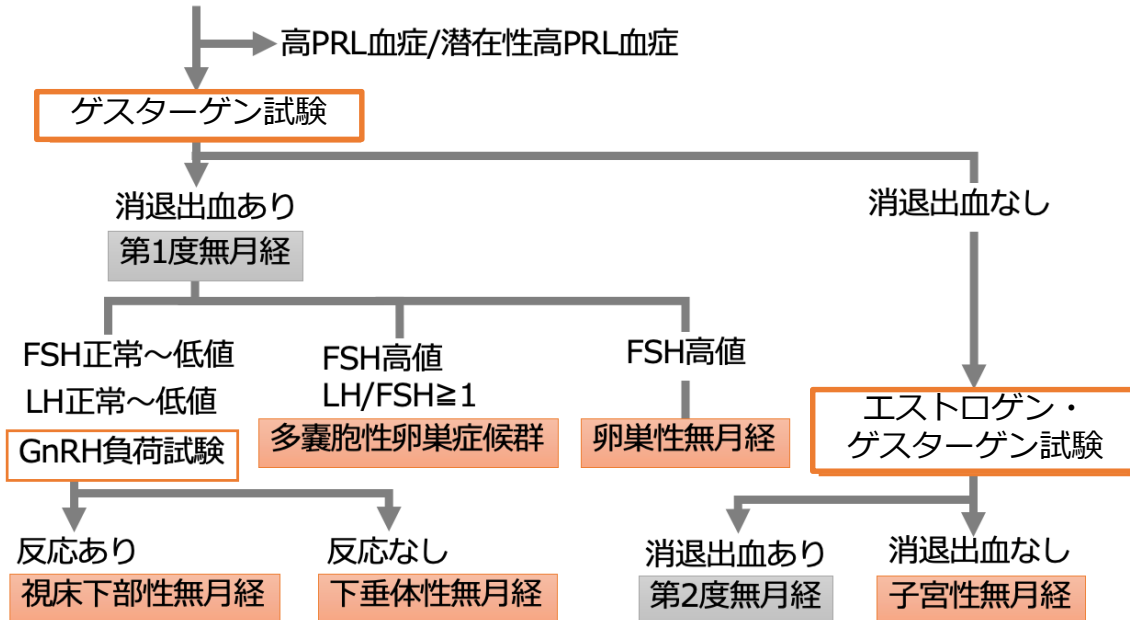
高PRL血症/潜在性高PRL血症

ゲスターゲン試験

消退出血あり

第1度無月経

消退出血なし

FSH正常～低値
LH正常～低値

GnRH負荷試験

FSH高値
LH/FSH≧1

多嚢胞性卵巣症候群

FSH高値

卵巣性無月経

エストロゲン・ゲスターゲン試験

反応あり

視床下部性無月経

反応なし

下垂体性無月経

消退出血あり

第2度無月経

消退出血なし

子宮性無月経